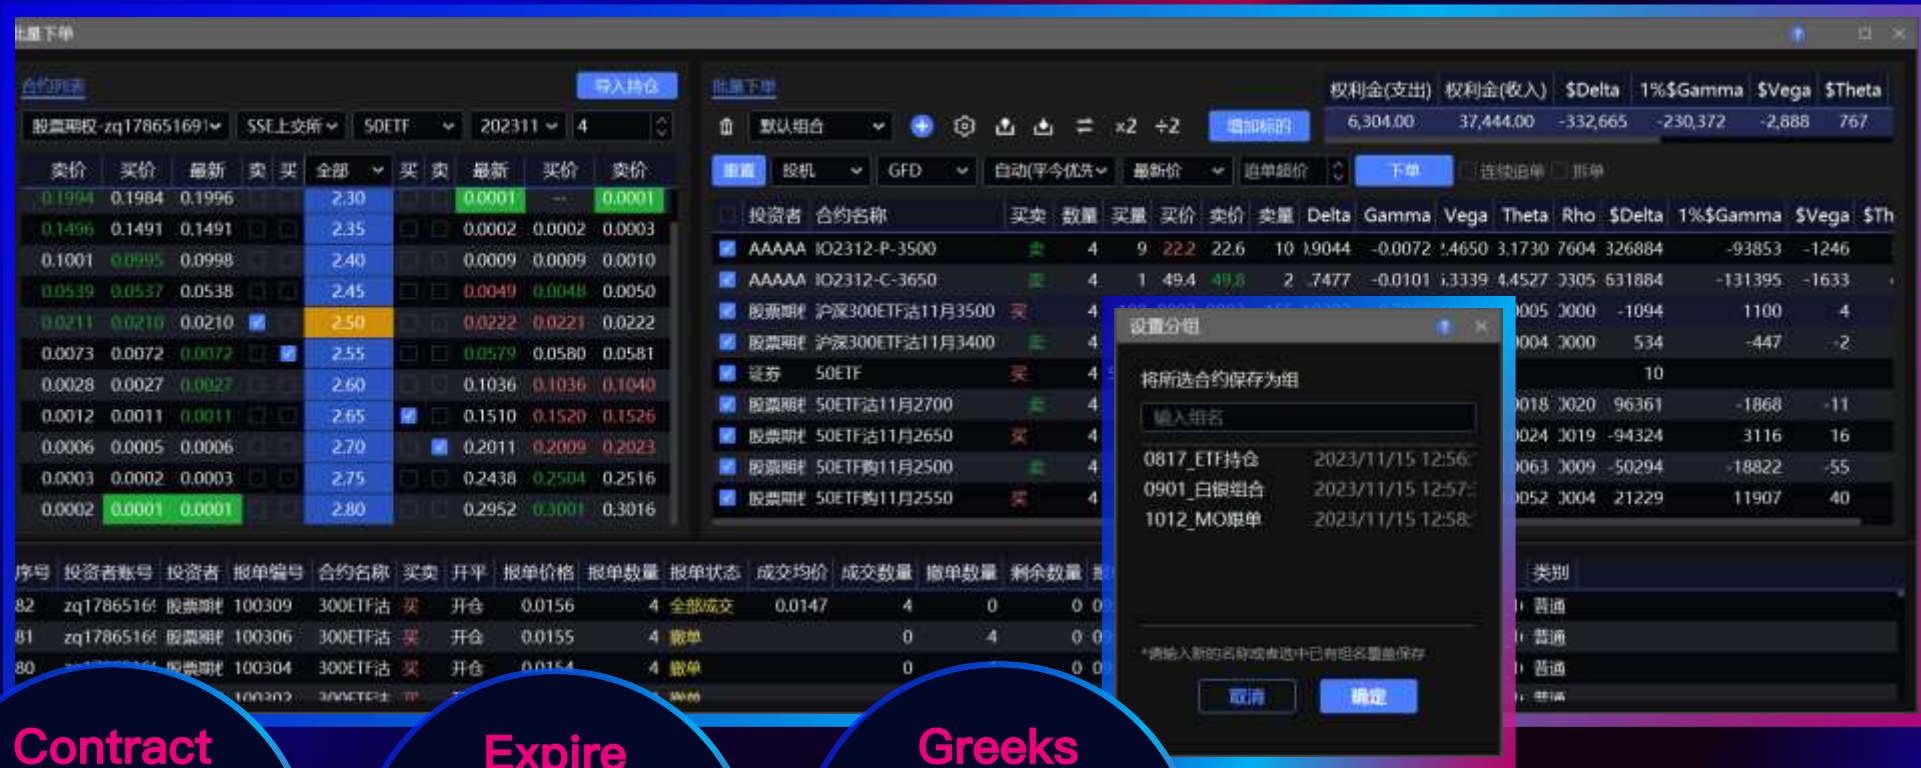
批量下单

合约列表 导入持仓
股票期权-zq178651691 SSE上交所 50ETF 202311 4

| 卖价 | 买价 | 最新 | 卖 | 买 | 全部 | 买 | 卖 | 最新 | 买价 | 卖价 |
|---|---|---|---|---|---|---|---|---|---|---|
| 0.1994 | 0.1984 | 0.1996 | | | 2.30 | | | 0.0001 | -- | 0.0001 |
| 0.1496 | 0.1491 | 0.1491 | | | 2.35 | | | 0.0002 | 0.0002 | 0.0003 |
| 0.1001 | 0.0995 | 0.0998 | | | 2.40 | | | 0.0009 | 0.0009 | 0.0010 |
| 0.0539 | 0.0537 | 0.0538 | | | 2.45 | | | 0.0049 | 0.0048 | 0.0050 |
| 0.0211 | 0.0210 | 0.0210 | | | 2.50 | | | 0.0222 | 0.0221 | 0.0222 |
| 0.0073 | 0.0072 | 0.0072 | | | 2.55 | | | 0.0579 | 0.0580 | 0.0581 |
| 0.0028 | 0.0027 | 0.0027 | | | 2.60 | | | 0.1036 | 0.1036 | 0.1040 |
| 0.0012 | 0.0011 | 0.0011 | | | 2.65 | | | 0.1510 | 0.1520 | 0.1526 |
| 0.0006 | 0.0005 | 0.0006 | | | 2.70 | | | 0.2011 | 0.2009 | 0.2023 |
| 0.0003 | 0.0002 | 0.0003 | | | 2.75 | | | 0.2438 | 0.2504 | 0.2516 |
| 0.0002 | 0.0001 | 0.0001 | | | 2.80 | | | 0.2952 | 0.3001 | 0.3016 |

批量下单
默认组合 x2 ÷2 增加标的

| 权利金(支出) | 权利金(收入) | $Delta | 1%$Gamma | $Vega | $Theta |
|---|---|---|---|---|---|
| 6,304.00 | 37,444.00 | -332,665 | -230,372 | -2,888 | 767 |

重置 投机 GFD 自动(平今优先) 最新价 追单超价 下单 连续追单 拆单

| 投资者 | 合约名称 | 买卖 | 数量 | 买量 | 买价 | 卖价 | 卖量 | Delta | Gamma | Vega | Theta | Rho | $Delta | 1%$Gamma | $Vega | $Th |
|---|---|---|---|---|---|---|---|---|---|---|---|---|---|---|---|---|
| AAAAA | IO2312-P-3500 | 卖 | 4 | 9 | 22.2 | 22.6 | 10 | .9044 | -0.0072 | .4650 | 3.1730 | 7604 | 326884 | -93853 | -1246 | |
| AAAAA | IO2312-C-3650 | 卖 | 4 | 1 | 49.4 | 49.8 | 2 | .7477 | -0.0101 | .3339 | 4.4527 | 0305 | 631884 | -131395 | -1633 | |
| 股票期权 | 沪深300ETF沽11月3500 | 买 | 4 | | | | | | | | | 0005 | 0000 | -1094 | 1100 | 4 |
| 股票期权 | 沪深300ETF沽11月3400 | 卖 | 4 | | | | | | | | | 0004 | 0000 | 534 | -447 | -2 |
| 证券 | 50ETF | 买 | 4 | | | | | | | | | | | 10 | | |
| 股票期权 | 50ETF沽11月2700 | 卖 | 4 | | | | | | | | | 0018 | 0020 | 96361 | -1868 | -11 |
| 股票期权 | 50ETF沽11月2650 | 买 | 4 | | | | | | | | | 0024 | 0019 | -94324 | 3116 | 16 |
| 股票期权 | 50ETF购11月2500 | 卖 | 4 | | | | | | | | | 0063 | 0009 | -50294 | -18822 | -55 |
| 股票期权 | 50ETF购11月2550 | 买 | 4 | | | | | | | | | 0052 | 0004 | 21229 | 11907 | 40 |

设置分组
将所选合约保存为组
输入组名
0817_ETF持仓 2023/11/15 12:56
0901_日银组合 2023/11/15 12:57
1012_MO期单 2023/11/15 12:58
*请输入新的名称或者选中已有组名覆盖保存
取消 确定

| 序号 | 投资者账号 | 投资者 | 报单编号 | 合约名称 | 买卖 | 开平 | 报单价格 | 报单数量 | 报单状态 | 成交均价 | 成交数量 | 撤单数量 | 剩余数量 | 类别 |
|---|---|---|---|---|---|---|---|---|---|---|---|---|---|---|
| 82 | zq1786516 | 股票期权 | 100309 | 300ETF沽 | 买 | 开仓 | 0.0156 | 4 | 全部成交 | 0.0147 | 4 | 0 | 0 | 普通 |
| 81 | zq1786516 | 股票期权 | 100306 | 300ETF沽 | 买 | 开仓 | 0.0155 | 4 | 撤单 | | 0 | 4 | 0 | 普通 |
| 80 | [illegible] | 股票期权 | 100304 | 300ETF沽 | 买 | 开仓 | 0.0154 | 4 | 撤单 | | 0 | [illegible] | 0 | 普通 |

Contract
Expire
Greeks